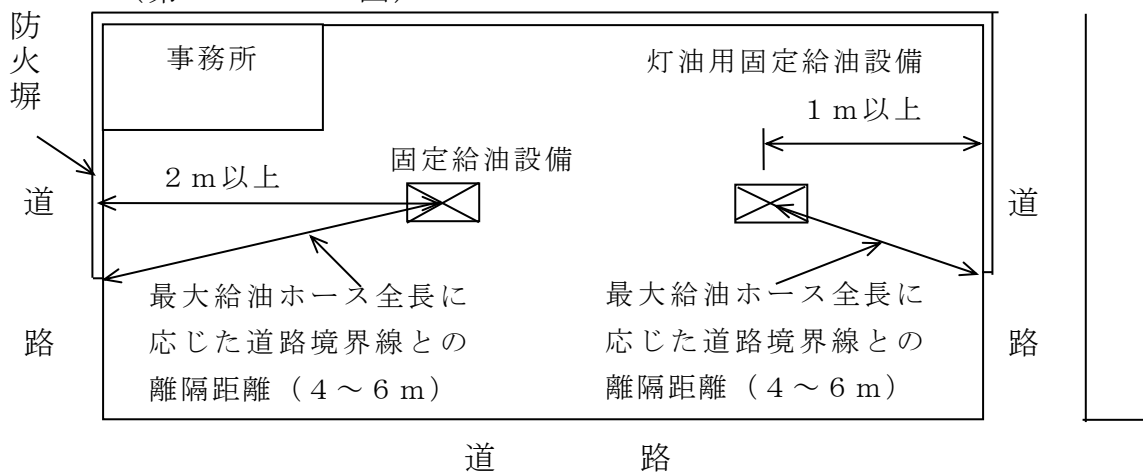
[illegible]

防火塀

事務所

灯油用固定給油設備

1m以上

固定給油設備

2m以上

道

道

最大給油ホース全長に応じた道路境界線との離隔距離（4～6m）

最大給油ホース全長に応じた道路境界線との離隔距離（4～6m）

路

路

道　　路